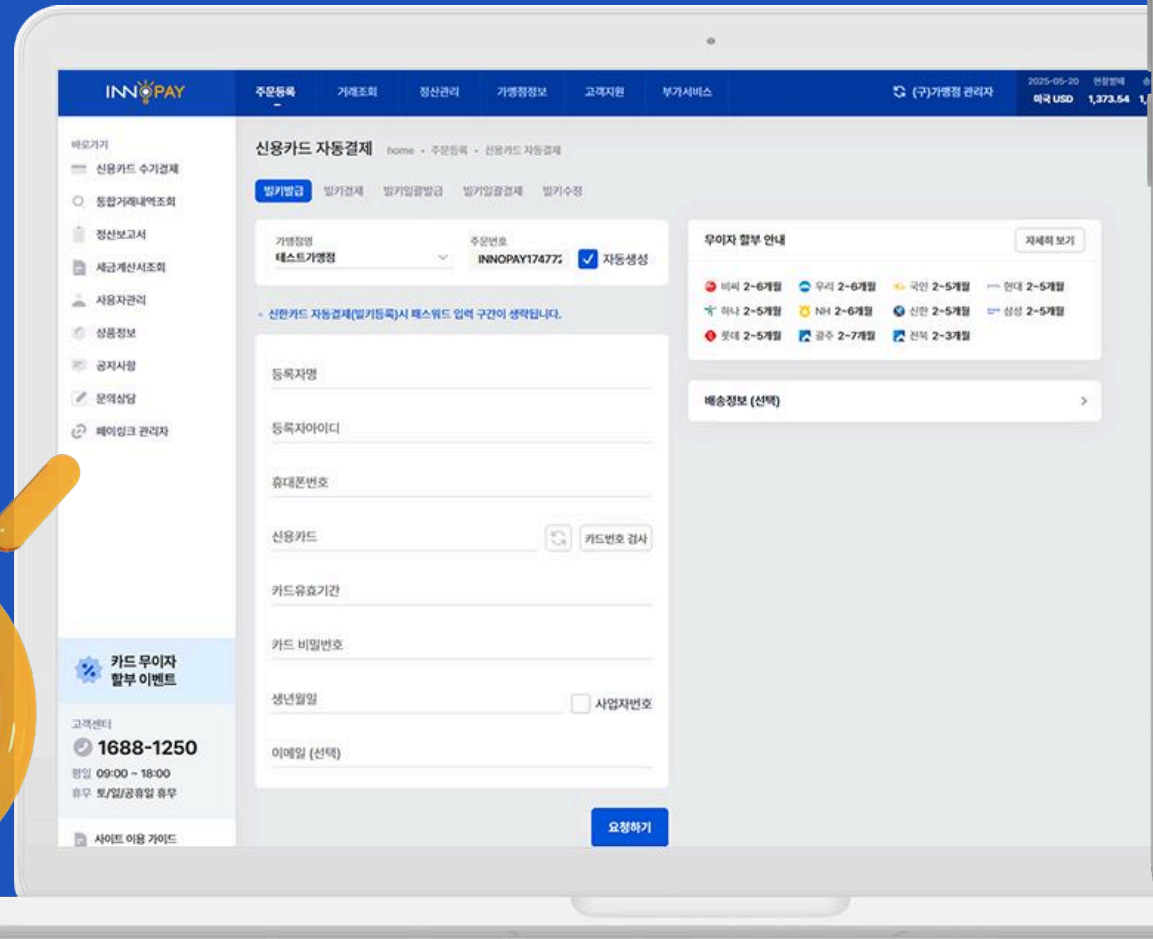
INNOPAY

주문등록 거래조회 정산관리 가맹점정보 고객지원 부가서비스

(구)가맹점 관리자

2025-05-20 현찰매매
미국 USD 1,373.54 1,

바로가기
신용카드 수기결제
통합거래내역조회
정산보고서
세금계산서조회
사용자관리
상품정보
공지사항
문의상담
페이링크 관리자

카드 무이자 할부 이벤트

고객센터
1688-1250
평일 09:00 ~ 18:00
휴무 토/일/공휴일 휴무

사이트 이용 가이드

신용카드 자동결제 home • 주문등록 • 신용카드 자동결제

빌키발급 빌키결제 빌키일괄발급 빌키일괄결제 빌키수정

가맹점명
테스트가맹점

주문번호
INNOPAY17477

자동생성

• 신한카드 자동결제(빌키등록)시 패스워드 입력 구간이 생략됩니다.

등록자명

등록자아이디

휴대폰번호

신용카드

카드번호 검사

카드유효기간

카드 비밀번호

생년월일

사업자번호

이메일 (선택)

요청하기

무이자 할부 안내

자세히 보기

비씨 2~6개월 우리 2~6개월 국민 2~5개월 현대 2~5개월
하나 2~5개월 NH 2~6개월 신한 2~5개월 삼성 2~5개월
롯데 2~5개월 광주 2~7개월 전북 2~3개월

배송정보 (선택)